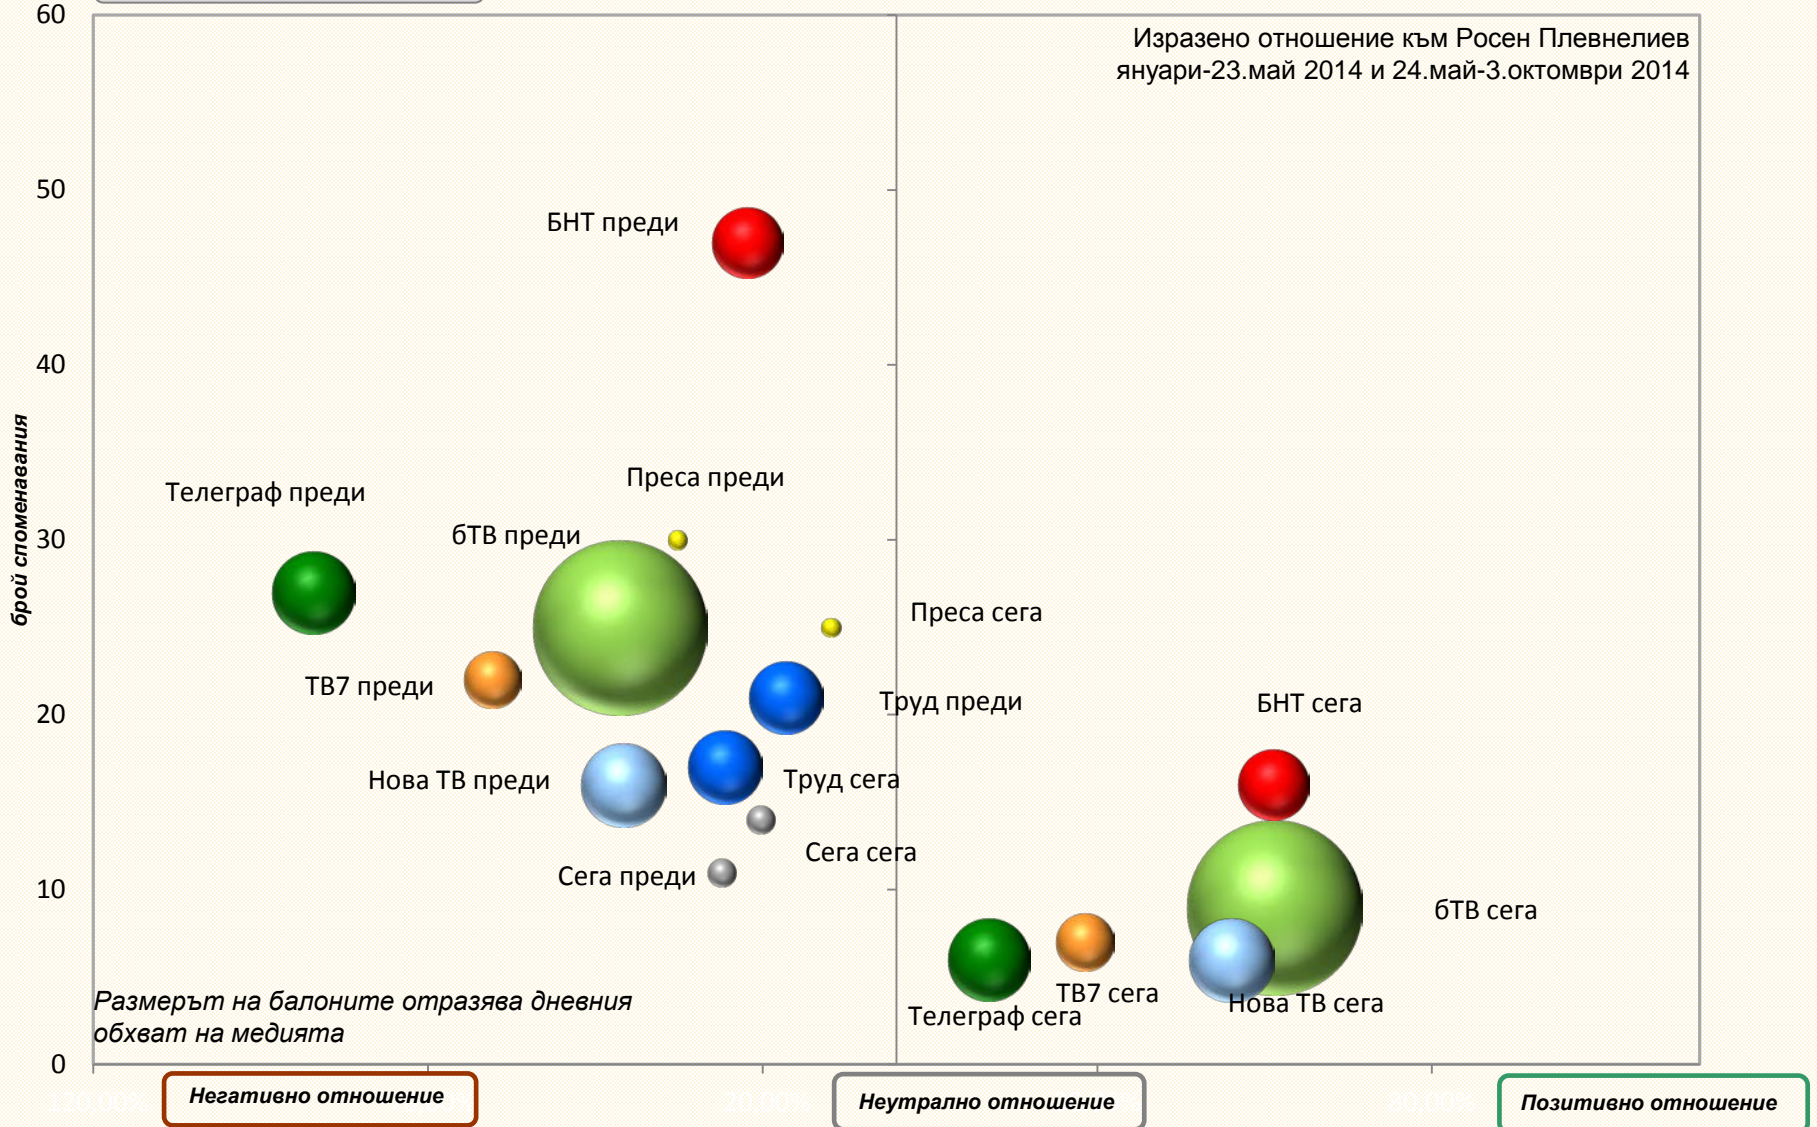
Изразено отношение към Росен Плевнелиев
януари-23.май 2014 и 24.май-3.октомври 2014

60
50
40
30
20
10
0

брой споменавания

БНТ преди
Преса преди
Телеграф преди
бТВ преди
Преса сега
ТВ7 преди
Труд преди
БНТ сега
Нова ТВ преди
Труд сега
Сега сега
Сега преди
бТВ сега
ТВ7 сега
Нова ТВ сега
Телеграф сега

Размерът на балоните отразява дневния обхват на медията

Негативно отношение
Неутрално отношение
Позитивно отношение